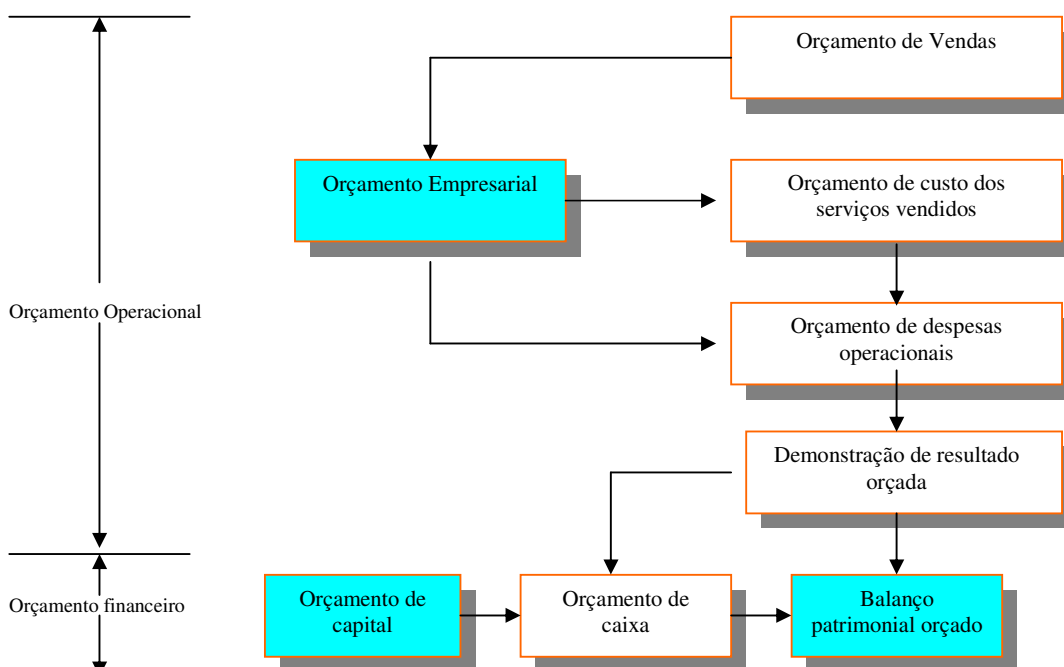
Orçamento de Vendas

Orçamento Empresarial

Orçamento de custo dos serviços vendidos

Orçamento Operacional

Orçamento de despesas operacionais

Demonstração de resultado orçada

Orçamento financeiro

Orçamento de capital

Orçamento de caixa

Balanço patrimonial orçado